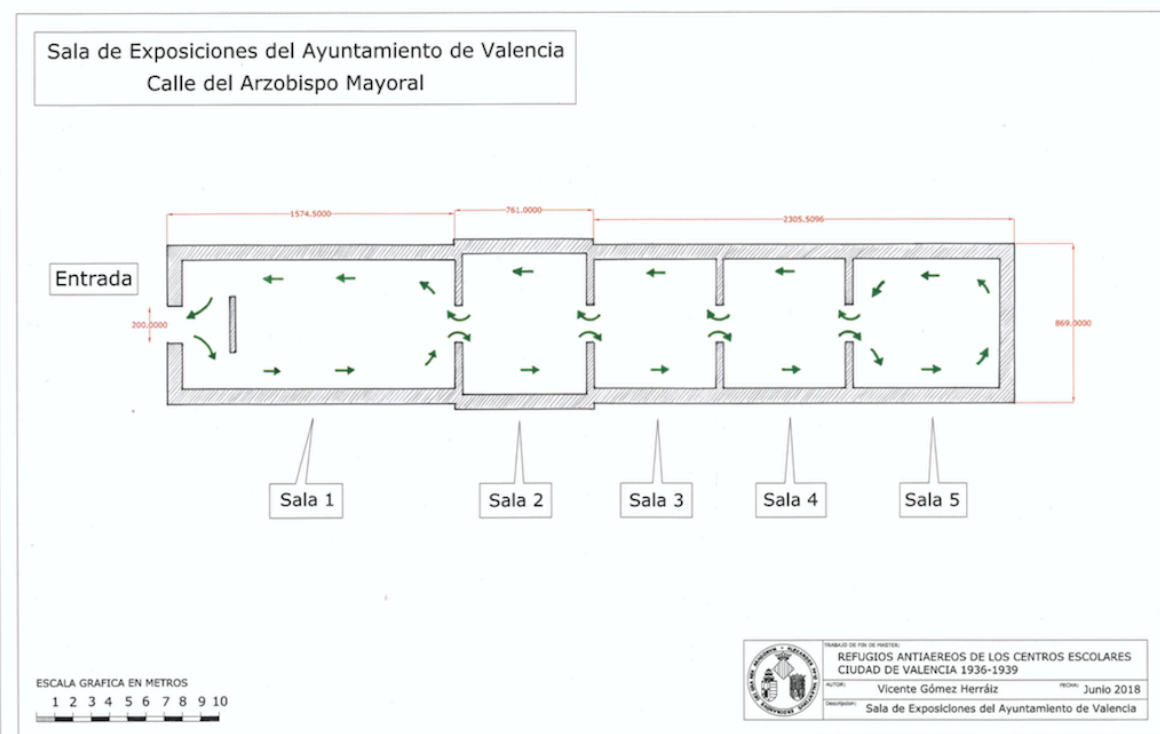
Sala de Exposiciones del Ayuntamiento de Valencia
Calle del Arzobispo Mayoral

1574.5000

761.0000

2305.5096

Entrada

200.0000

869.0000

Sala 1

Sala 2

Sala 3

Sala 4

Sala 5

ESCALA GRAFICA EN METROS
1 2 3 4 5 6 7 8 9 10

TRABAJO DE FIN DE MASTER:
REFUGIOS ANTIAEREOS DE LOS CENTROS ESCOLARES
CIUDAD DE VALENCIA 1936-1939
AUTOR: Vicente Gómez Herráiz
FECHA: Junio 2018
Descripcion: Sala de Exposiciones del Ayuntamiento de Valencia